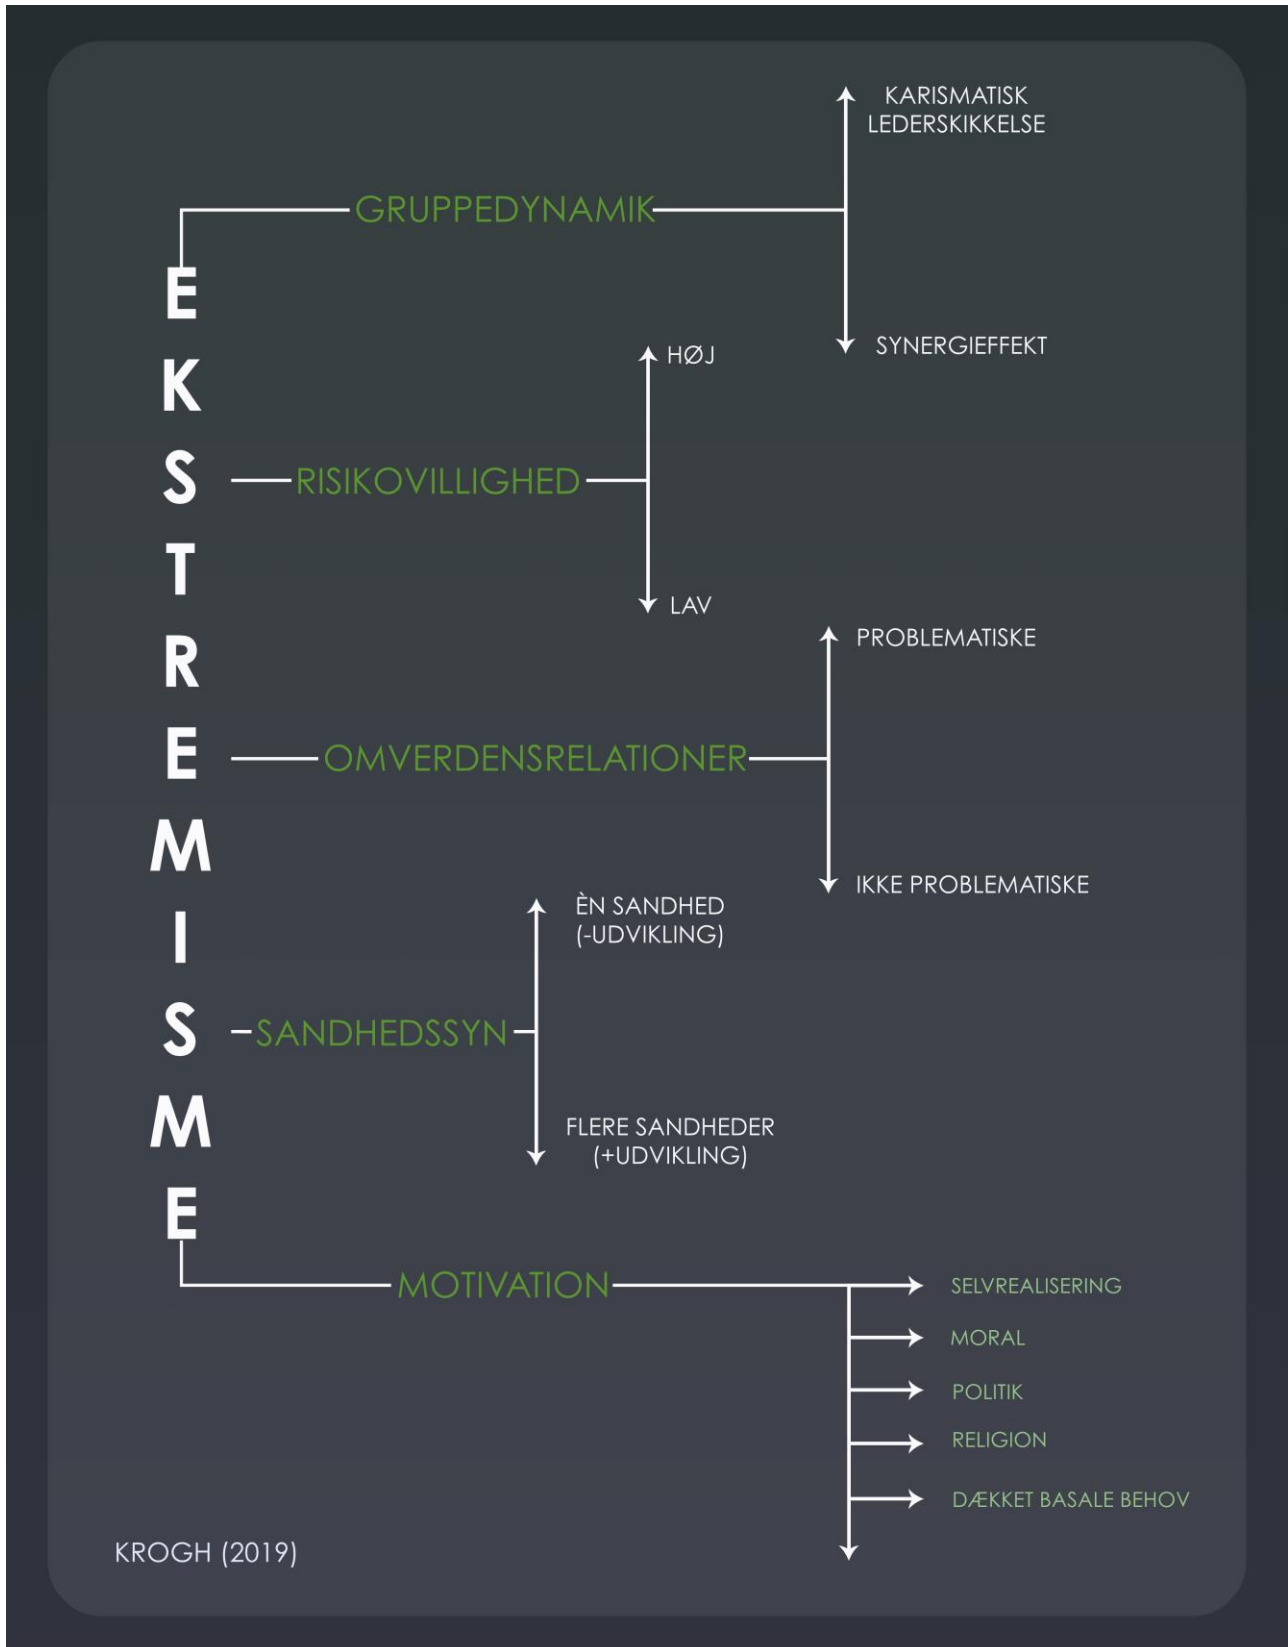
EKSTREMISME

GRUPPEDYNAMIK

KARISMATISK LEDERSKIKKELSE

SYNERGIEFFEKT

RISIKOVILLIGHED

HØJ

LAV

OMVERDENSRELATIONER

PROBLEMATISKE

IKKE PROBLEMATISKE

SANDHEDSSYN

ÈN SANDHED (-UDVIKLING)

FLERE SANDHEDER (+UDVIKLING)

MOTIVATION

SELVREALISERING

MORAL

POLITIK

RELIGION

DÆKKET BASALE BEHOV

KROGH (2019)